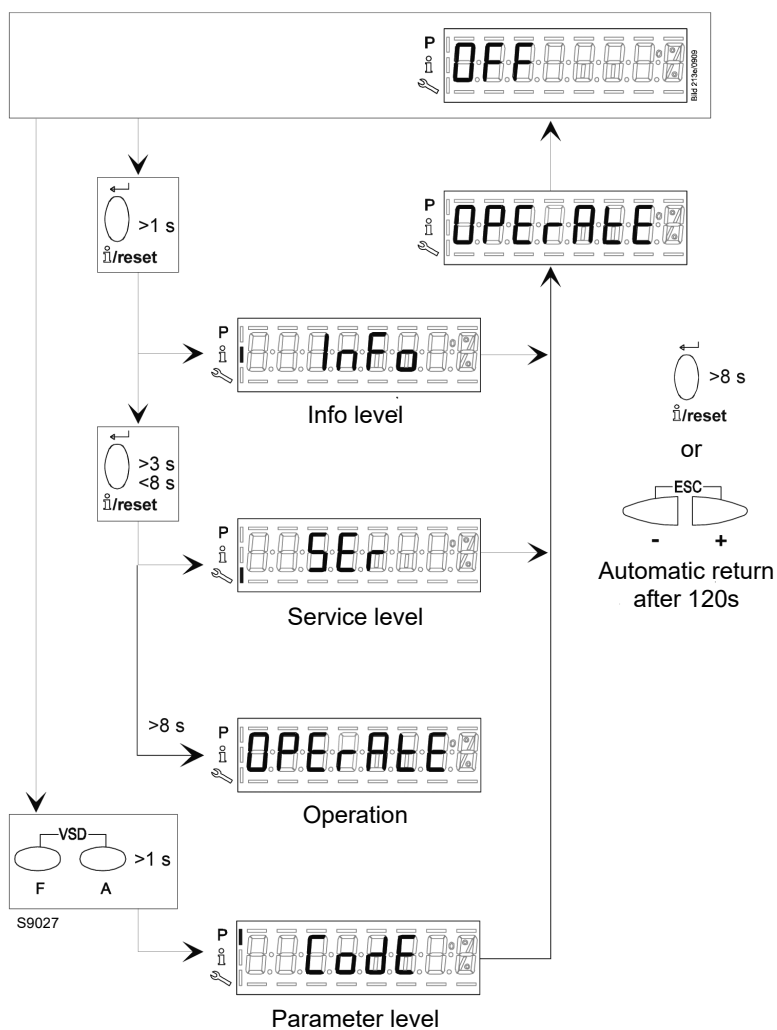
P
i
OFF
Bild 213e/0909

>1 s
i/reset

P
i
OPErAtE

P
i
InFo
Info level

>8 s
i/reset
or
ESC
-
+
Automatic return after 120s

>3 s
<8 s
i/reset

P
i
SEr
Service level

>8 s
P
i
OPErAtE
Operation

VSD
>1 s
F
A
S9027

P
i
CodE
Parameter level